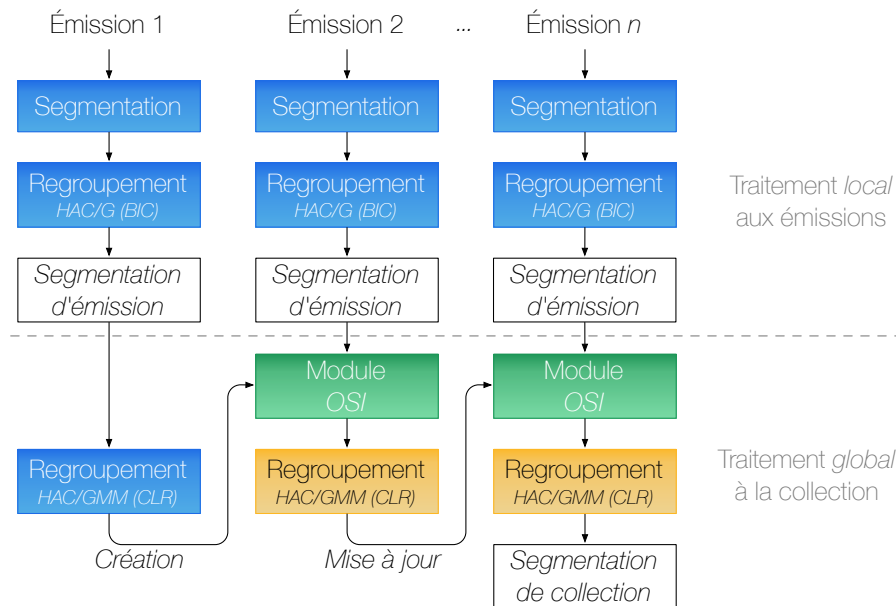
Émission 1

Émission 2

...

Émission $n$

Segmentation

Segmentation

Segmentation

Regroupement
HAC/G (BIC)

Regroupement
HAC/G (BIC)

Regroupement
HAC/G (BIC)

Traitement local aux émissions

Segmentation d'émission

Segmentation d'émission

Segmentation d'émission

Module OSI

Module OSI

Regroupement
HAC/GMM (CLR)

Regroupement
HAC/GMM (CLR)

Regroupement
HAC/GMM (CLR)

Traitement global à la collection

Création

Mise à jour

Segmentation de collection